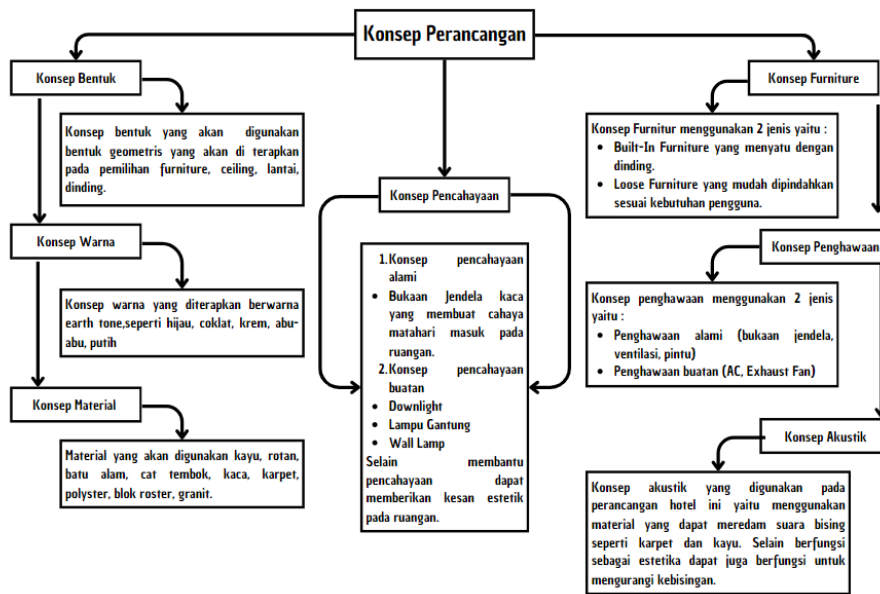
Konsep Perancangan

Konsep Bentuk

Konsep bentuk yang akan digunakan bentuk geometris yang akan di terapkan pada pemilihan furniture, ceiling, lantai, dinding.

Konsep Warna

Konsep warna yang diterapkan berwarna earth tone,seperti hijau, coklat, krem, abu-abu, putih

Konsep Material

Material yang akan digunakan kayu, rotan, batu alam, cat tembok, kaca, karpet, polyster, blok roster, granit.

Konsep Pencahayaan

1. Konsep pencahayaan alami
- Bukaan Jendela kaca yang membuat cahaya matahari masuk pada ruangan.
2. Konsep pencahayaan buatan
- Downlight
- Lampu Gantung
- Wall Lamp

Selain membantu pencahayaan dapat memberikan kesan estetik pada ruangan.

Konsep Furniture

Konsep Furnitur menggunakan 2 jenis yaitu :
- Built-In Furniture yang menyatu dengan dinding.
- Loose Furniture yang mudah dipindahkan sesuai kebutuhan pengguna.

Konsep Penghawaan

Konsep penghawaan menggunakan 2 jenis yaitu :
- Penghawaan alami (bukaan jendela, ventilasi, pintu)
- Penghawaan buatan (AC, Exhaust Fan)

Konsep Akustik

Konsep akustik yang digunakan pada perancangan hotel ini yaitu menggunakan material yang dapat meredam suara bising seperti karpet dan kayu. Selain berfungsi sebagai estetika dapat juga berfungsi untuk mengurangi kebisingan.